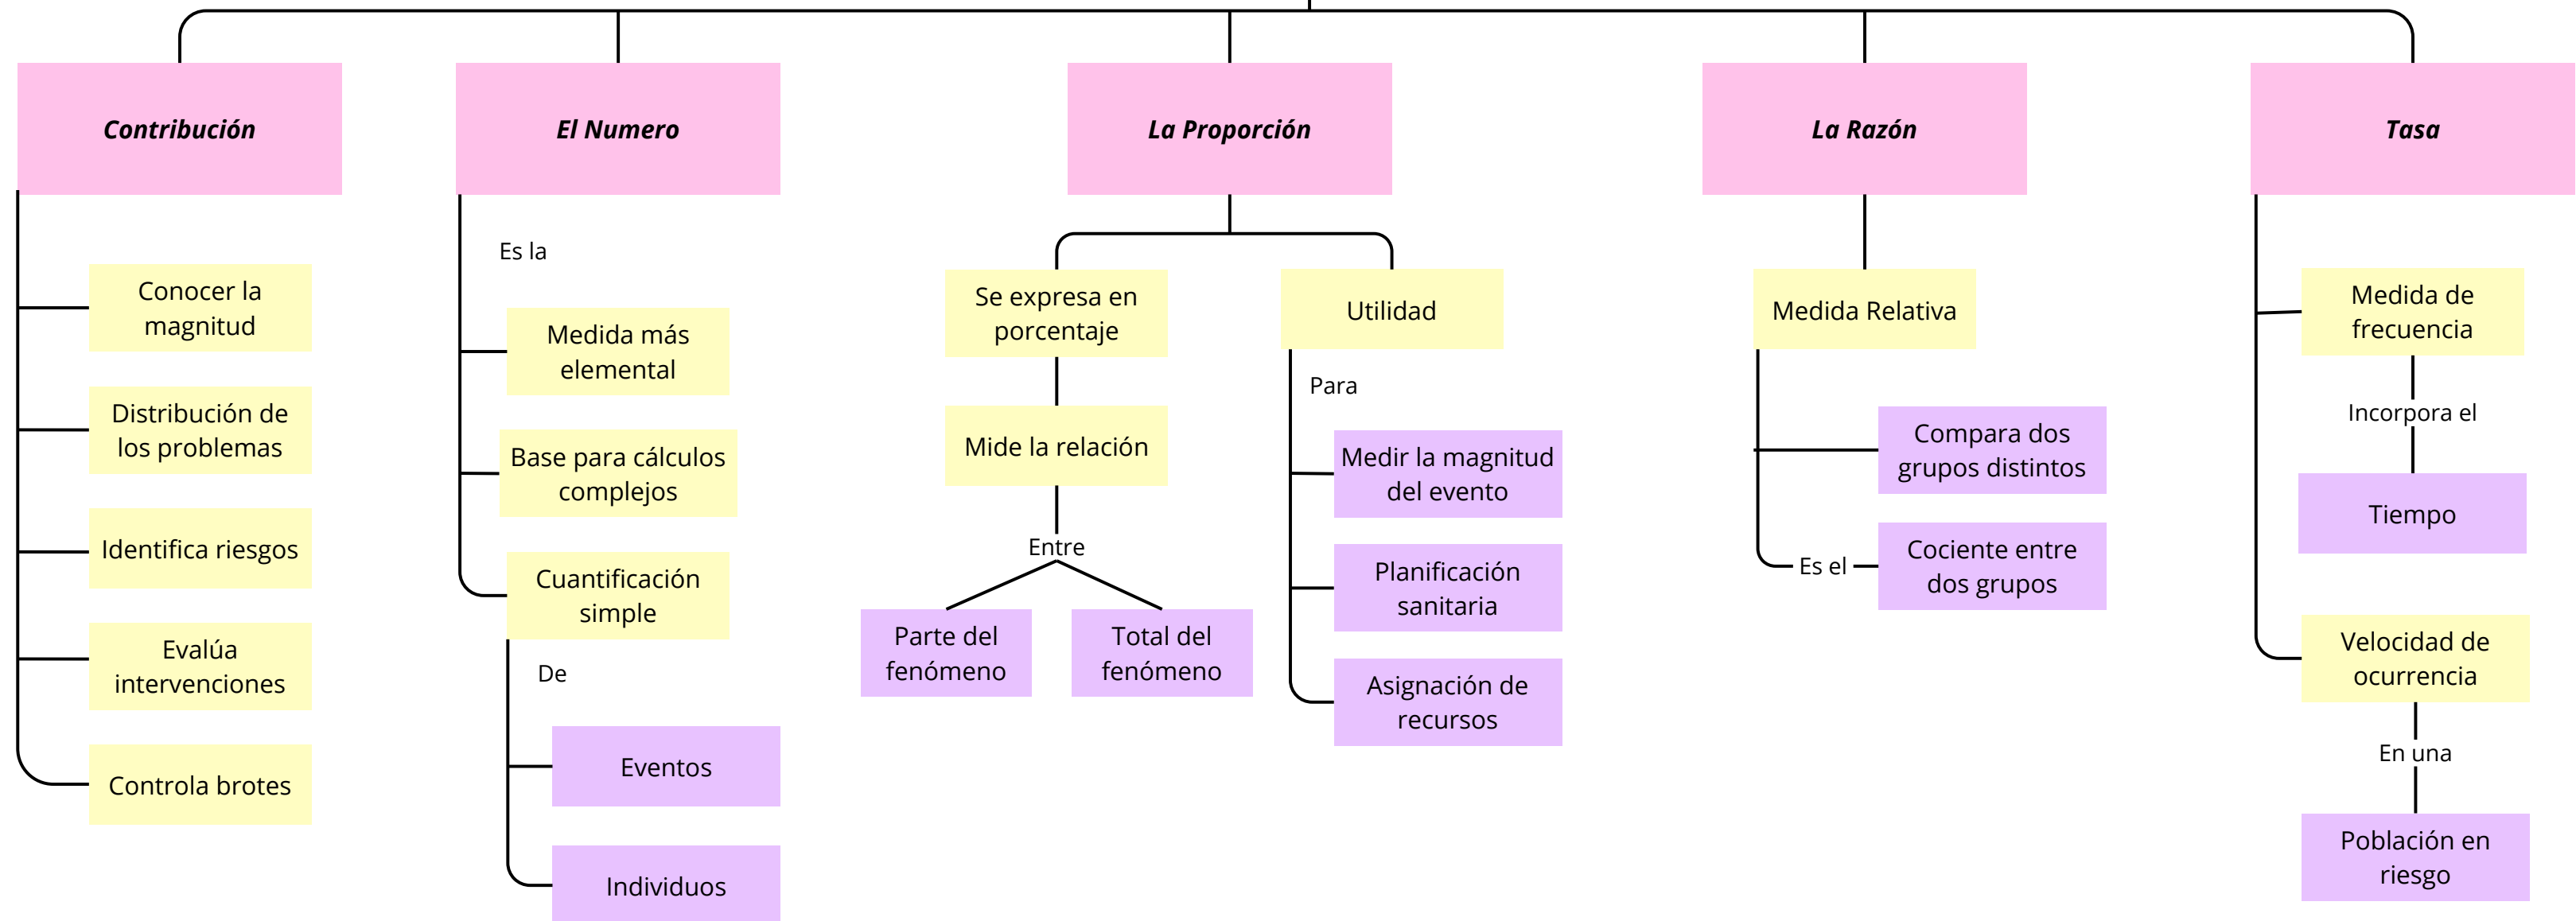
Contribución

Conocer la magnitud

Distribución de los problemas

Identifica riesgos

Evalúa intervenciones

Controla brotes

El Numero

Es la

Medida más elemental

Base para cálculos complejos

Cuantificación simple

De

Eventos

Individuos

La Proporción

Se expresa en porcentaje

Mide la relación

Entre

Parte del fenómeno

Total del fenómeno

Utilidad

Para

Medir la magnitud del evento

Planificación sanitaria

Asignación de recursos

La Razón

Medida Relativa

Compara dos grupos distintos

Es el

Cociente entre dos grupos

Tasa

Medida de frecuencia

Incorpora el

Tiempo

Velocidad de ocurrencia

En una

Población en riesgo